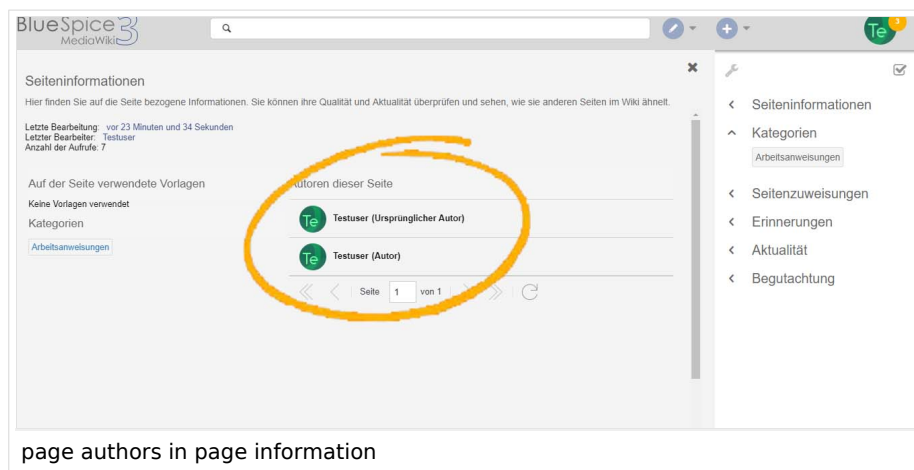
BlueSpice 3 MediaWiki

Te 3

Seiteninformationen

Hier finden Sie auf die Seite bezogene Informationen. Sie können ihre Qualität und Aktualität überprüfen und sehen, wie sie anderen Seiten im Wiki ähnelt.

Letzte Bearbeitung: vor 23 Minuten und 34 Sekunden
Letzter Bearbeiter: Testuser
Anzahl der Aufrufe: 7

Auf der Seite verwendete Vorlagen

Keine Vorlagen verwendet

Kategorien

Arbeitsanweisungen

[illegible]utoren dieser Seite

Te Testuser (Ursprünglicher Autor)

Te Testuser (Autor)

Seite 1 von 1

Seiteninformationen

Kategorien

Arbeitsanweisungen

Seitenzuweisungen

Erinnerungen

Aktualität

Begutachtung

page authors in page information